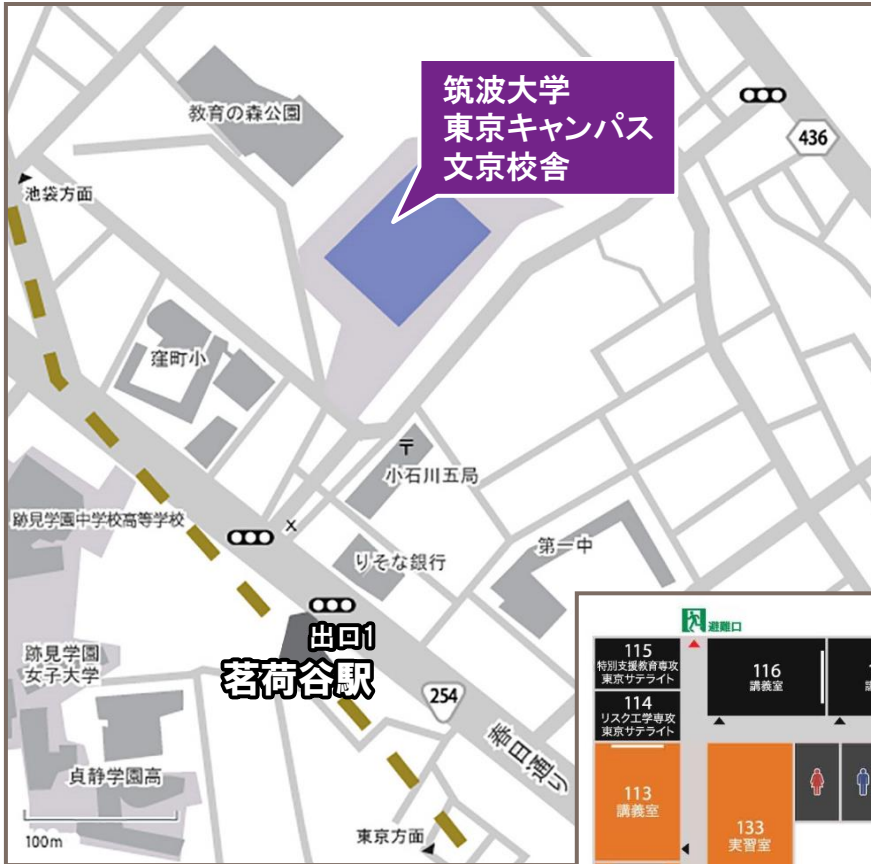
筑波大学
東京キャンパス
文京校舎

教育の森公園

436

池袋方面

窪町小

〒
小石川五局

跡見学園中学校高等学校

りそな銀行

第一中

出口1
茗荷谷駅

跡見学園
女子大学

254

春日通り

貞静学園高

100m

東京方面

避難口

115
特別支援教育専攻
東京サテライト

116
講義室

114
リスク工学専攻
東京サテライト

113
講義室

133
実習室